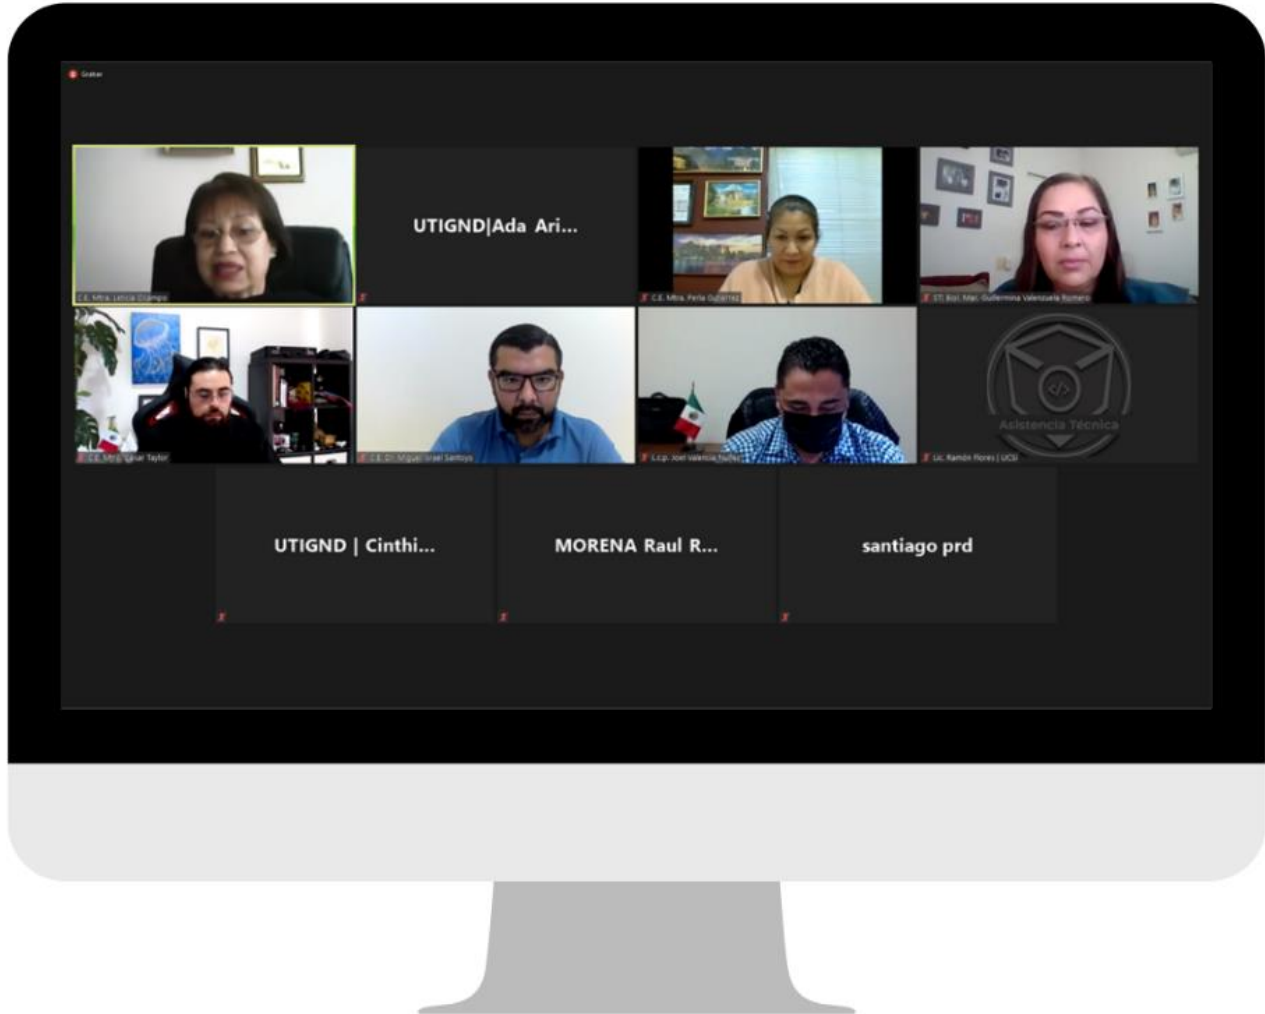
Grabar

C.E. Mtra. Leticia Ocampo

UTIGND|Ada Ari...

C.E. Mtra. Perla Gutiérrez

STI. Biol. Mac. Guillermina Valenzuela Romero

C.E. Mtro. César Taylor

C.E. Dr. Miguel Israel Santoyo

L.c.p. Joel Valencia Núñez

Asistencia Técnica

Lic. Ramón Flores | UCSI

UTIGND | Cinthi...

MORENA Raul R...

santiago prd